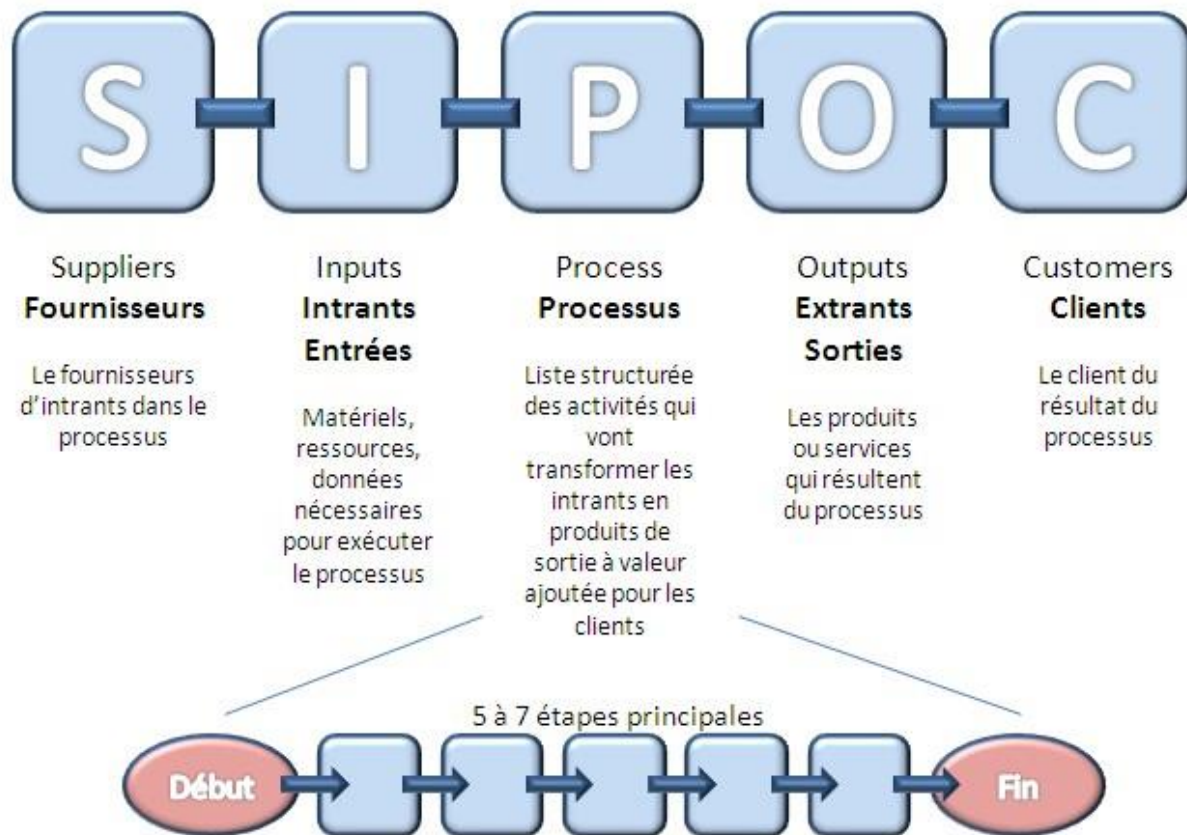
S I P O C

Suppliers
**Fournisseurs**

Le fournisseurs d'intrants dans le processus

Inputs
**Intrants**
**Entrées**

Matériels, ressources, données nécessaires pour exécuter le processus

Process
**Processus**

Liste structurée des activités qui vont transformer les intrants en produits de sortie à valeur ajoutée pour les clients

Outputs
**Extrants**
**Sorties**

Les produits ou services qui résultent du processus

Customers
**Clients**

Le client du résultat du processus

5 à 7 étapes principales

Début

Fin